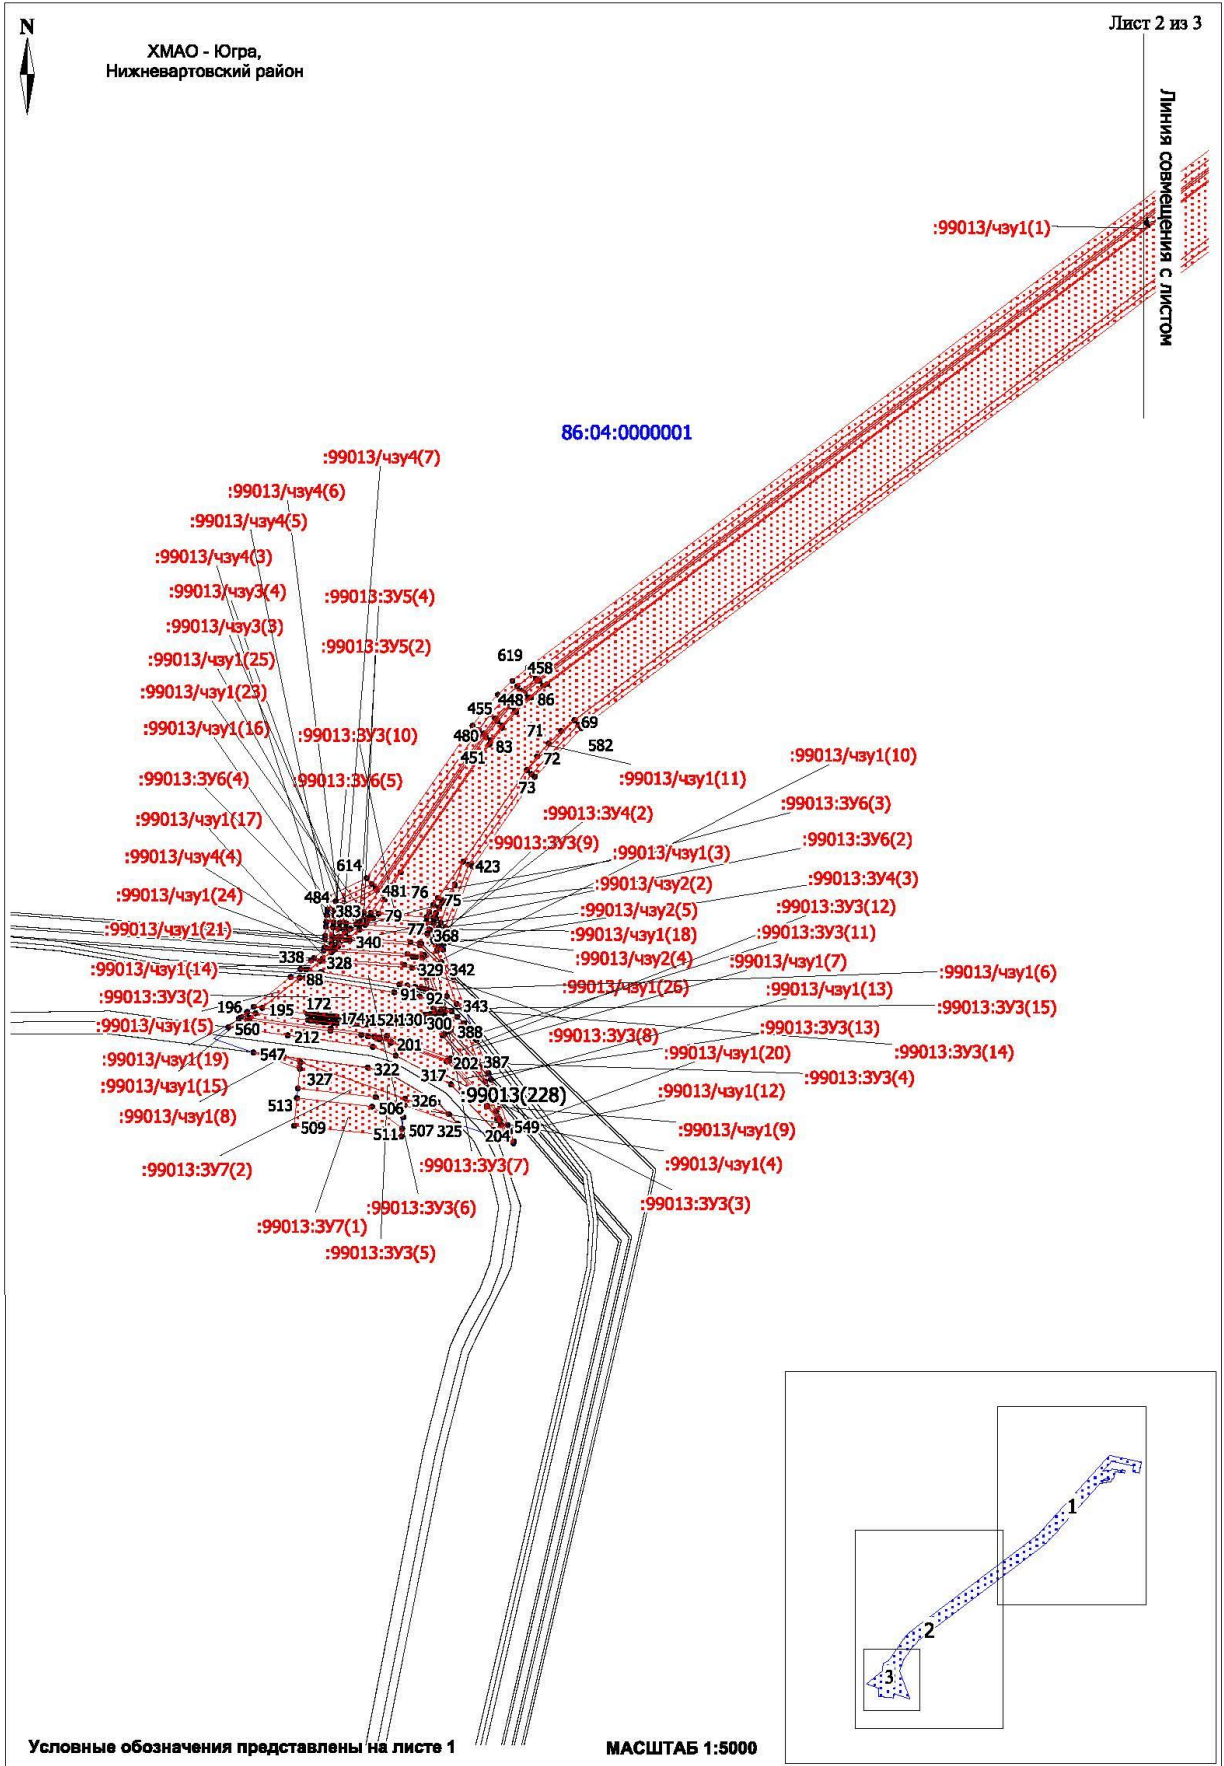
N

ХМАО - Югра,
Нижневартовский район

Лист 2 из 3

Линия совмещения с листом

:99013/чзу1(1)

86:04:0000001

:99013/чзу4(7)
:99013/чзу4(6)
:99013/чзу4(5)
:99013/чзу4(3)
:99013/чзу3(4)
:99013:ЗУ5(4)
:99013/чзу3(3)
:99013:ЗУ5(2)
:99013/чзу1(25)
:99013/чзу1(23)
:99013/чзу1(16)
:99013:ЗУ3(10)
:99013:ЗУ6(4)
:99013:ЗУ6(5)
:99013/чзу1(17)
:99013/чзу4(4)
:99013/чзу1(24)
:99013/чзу1(21)
:99013/чзу1(14)
:99013:ЗУ3(2)
:99013/чзу1(5)
:99013/чзу1(19)
:99013/чзу1(15)
:99013/чзу1(8)
:99013:ЗУ7(2)
:99013:ЗУ7(1)
:99013:ЗУ3(5)
:99013:ЗУ3(6)
:99013:ЗУ3(7)
:99013:ЗУ3(3)
:99013/чзу1(4)
:99013/чзу1(9)
:99013/чзу1(12)
:99013/чзу1(20)
:99013:ЗУ3(4)
:99013:ЗУ3(14)
:99013:ЗУ3(13)
:99013:ЗУ3(15)
:99013/чзу1(13)
:99013/чзу1(6)
:99013/чзу1(7)
:99013:ЗУ3(8)
:99013/чзу1(26)
:99013/чзу2(4)
:99013:ЗУ3(11)
:99013/чзу1(18)
:99013:ЗУ3(12)
:99013/чзу2(5)
:99013:ЗУ4(3)
:99013/чзу2(2)
:99013:ЗУ6(2)
:99013/чзу1(3)
:99013:ЗУ6(3)
:99013:ЗУ3(9)
:99013:ЗУ4(2)
:99013/чзу1(10)
:99013/чзу1(11)
:99013(228)

619 458 448 86 455 480 83 451 71 69 582 72 73 423 614 481 76 75 484 383 79 77 368 340 338 328 88 329 342 91 92 343 196 195 172 174 152 130 300 388 560 212 201 202 387 547 327 322 317 513 506 326 509 511 507 325 204 549

Условные обозначения представлены на листе 1

МАСШТАБ 1:5000

1
2
3